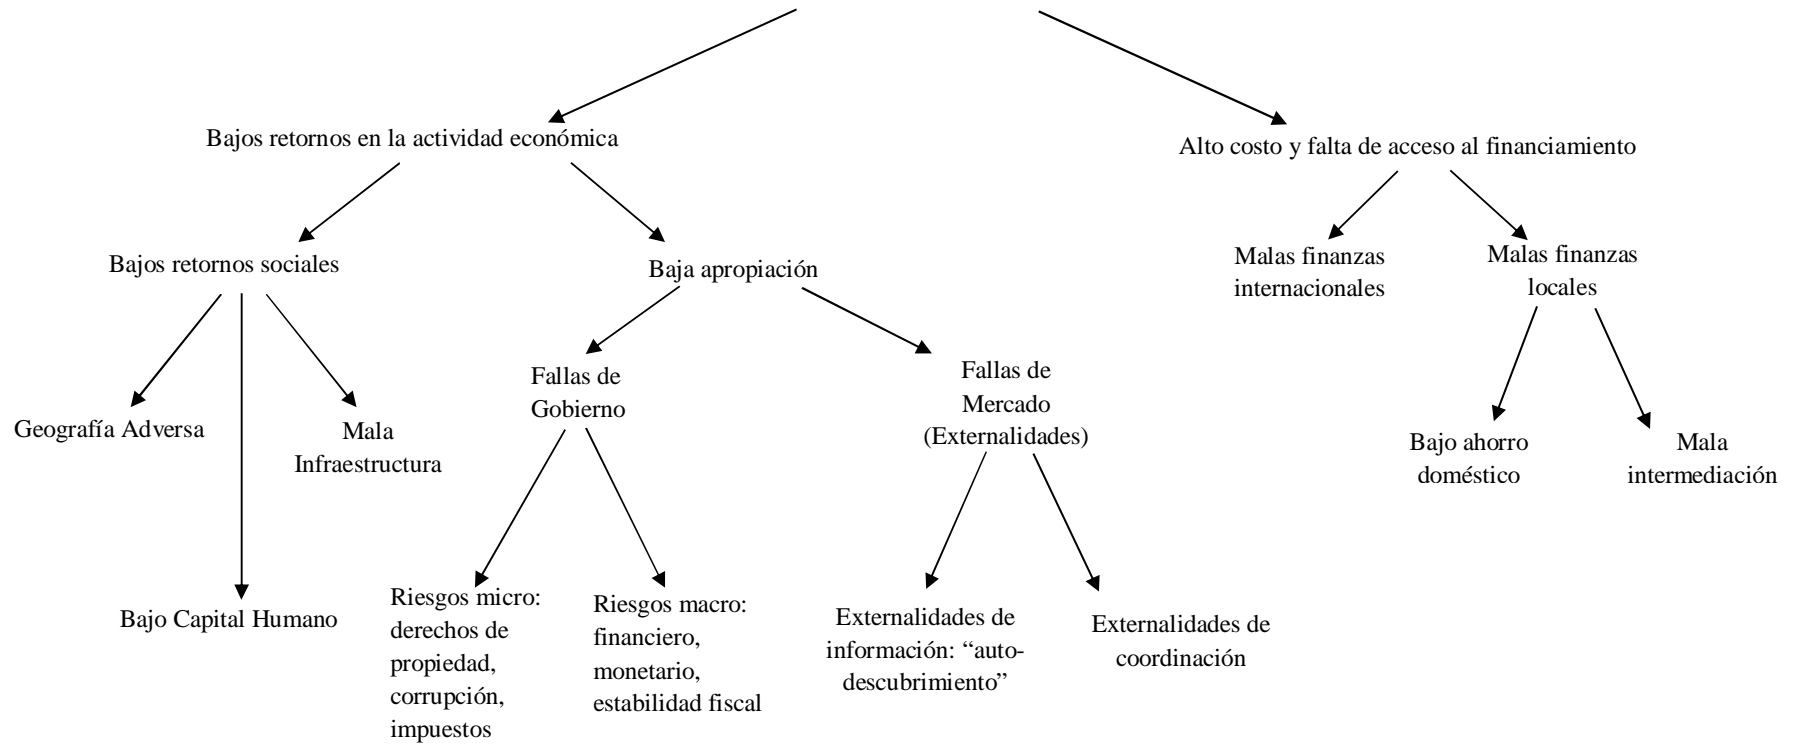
Bajos retornos en la actividad económica

Alto costo y falta de acceso al financiamiento

Bajos retornos sociales

Baja apropiación

Malas finanzas internacionales

Malas finanzas locales

Geografía Adversa

Mala Infraestructura

Bajo Capital Humano

Fallas de Gobierno

Fallas de Mercado (Externalidades)

Bajo ahorro doméstico

Mala intermediación

Riesgos micro: derechos de propiedad, corrupción, impuestos

Riesgos macro: financiero, monetario, estabilidad fiscal

Externalidades de información: "auto-descubrimiento"

Externalidades de coordinación